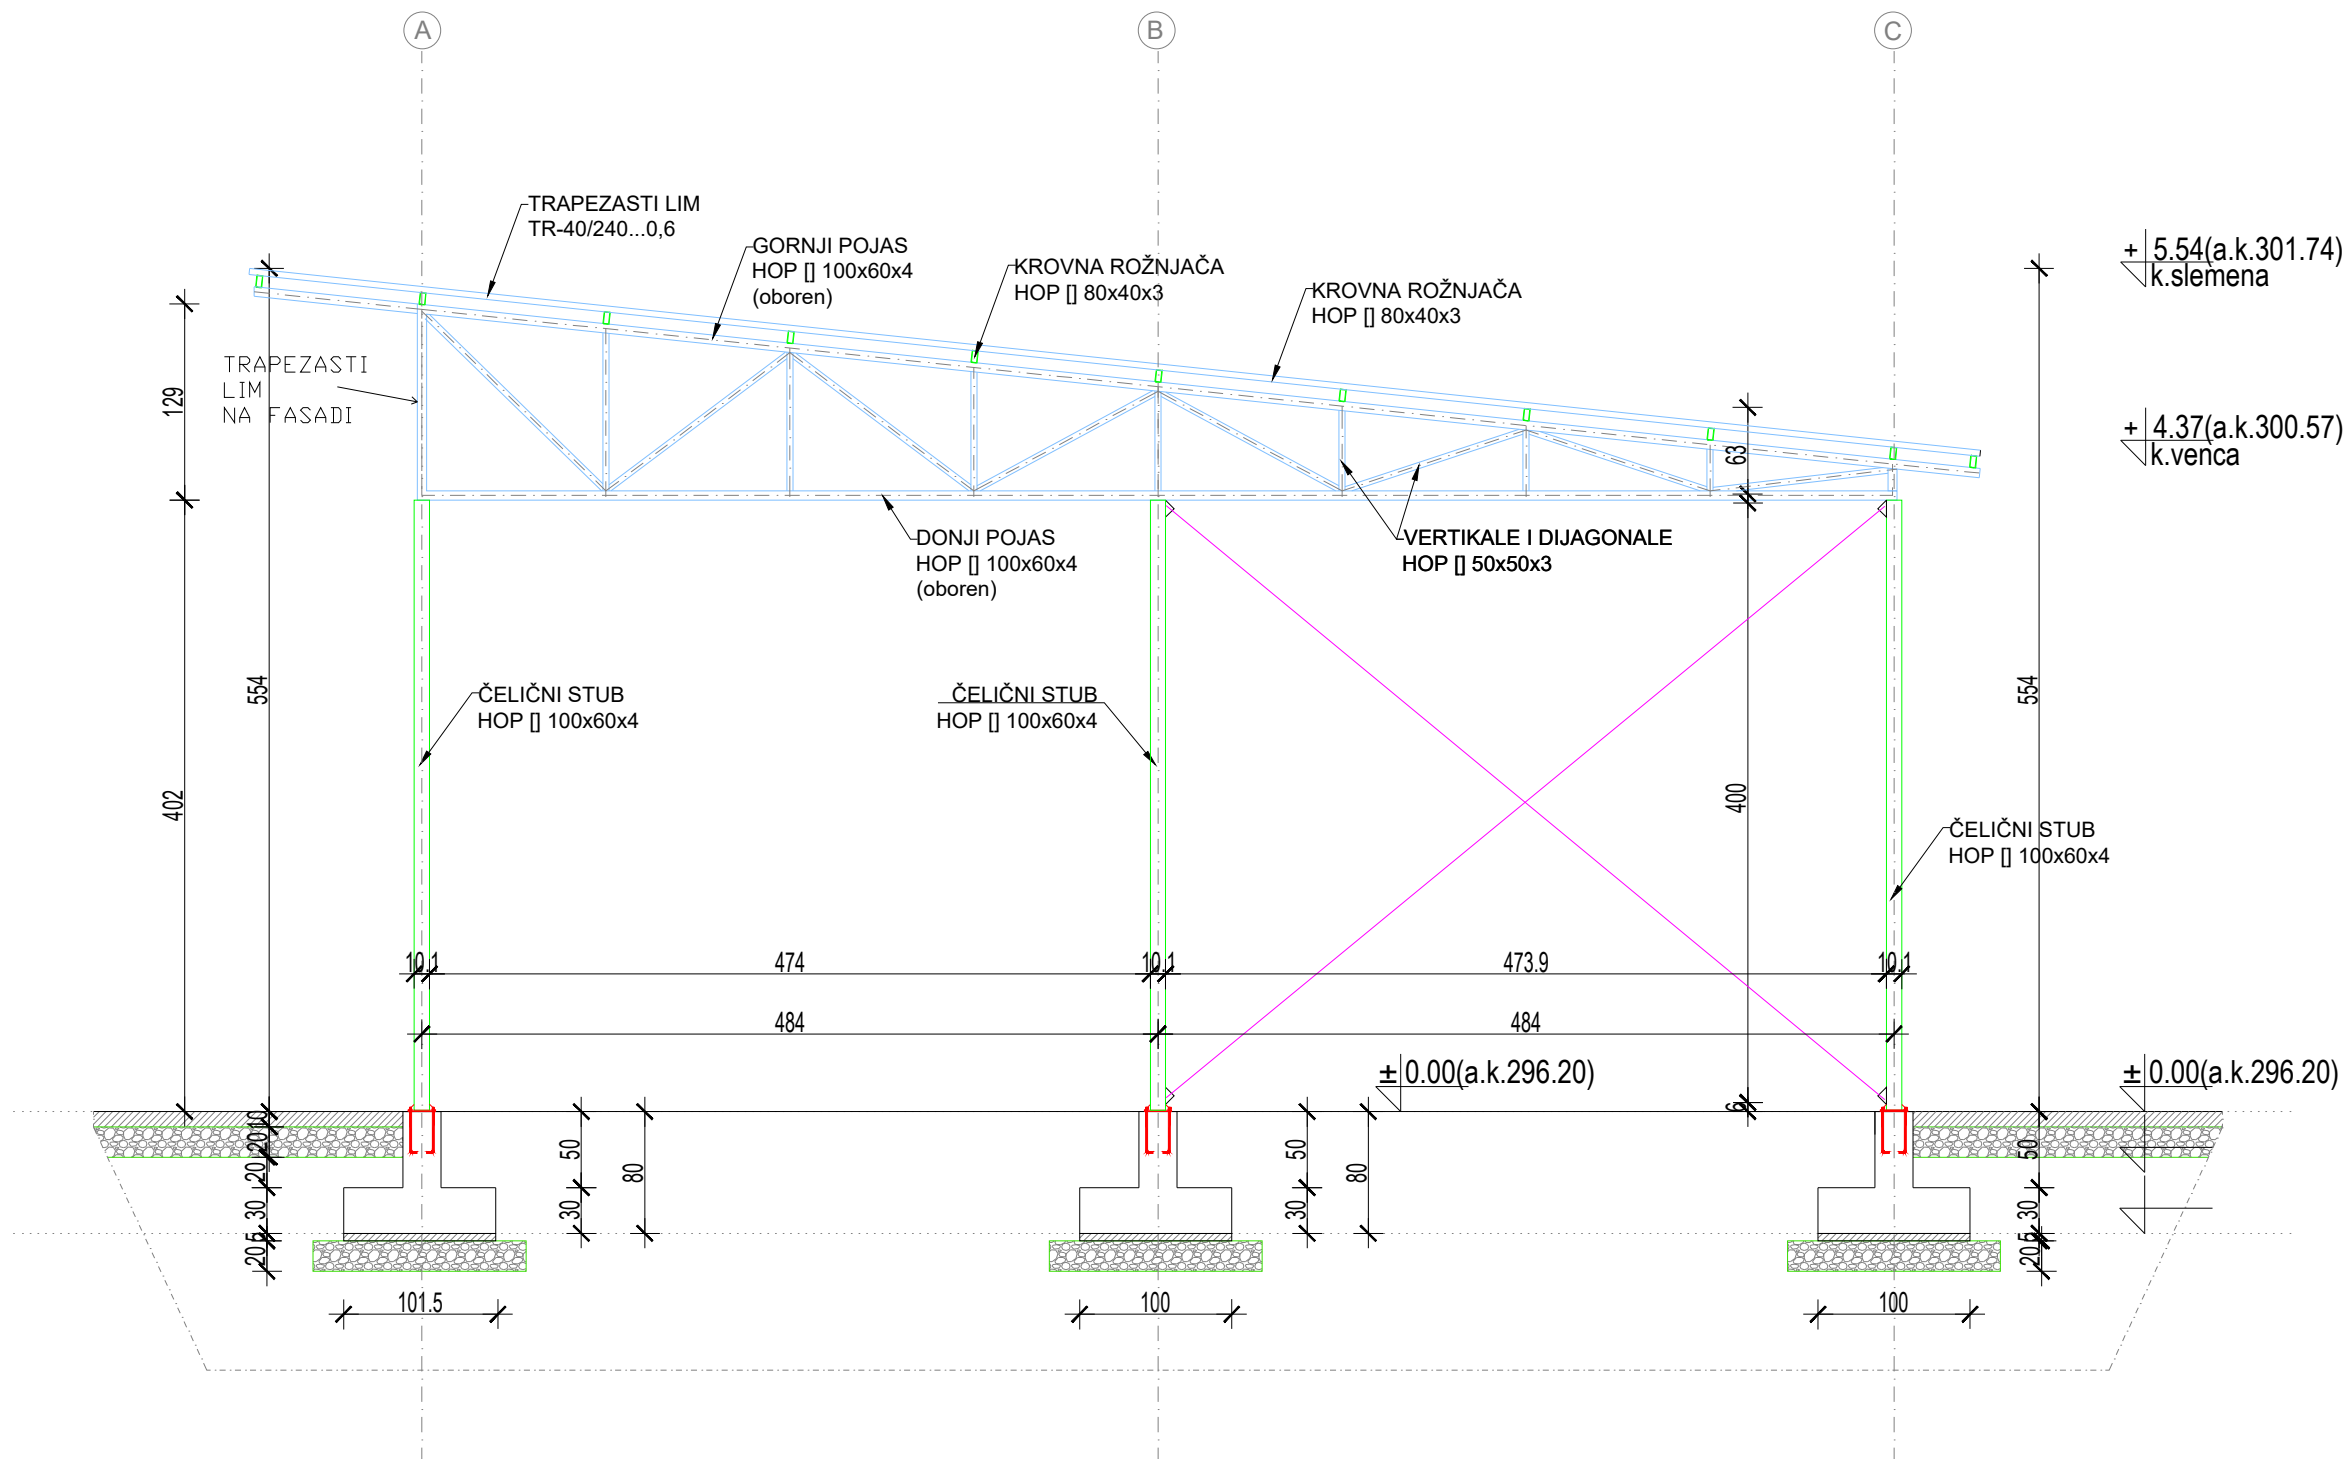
A
B
C

TRAPEZASTI LIM
TR-40/240...0,6

GORNJI POJAS
HOP [] 100x60x4
(oboren)

KROVNA ROŽNJAČA
HOP [] 80x40x3

KROVNA ROŽNJAČA
HOP [] 80x40x3

+ 5.54(a.k.301.74)
k.slemena

+ 4.37(a.k.300.57)
k.venca

TRAPEZASTI
LIM
NA FASADI

129

63

DONJI POJAS
HOP [] 100x60x4
(oboren)

VERTIKALE I DIJAGONALE
HOP [] 50x50x3

554

ČELIČNI STUB
HOP [] 100x60x4

ČELIČNI STUB
HOP [] 100x60x4

554

402

400

ČELIČNI STUB
HOP [] 100x60x4

10 1
474
10 1
473.9
10 1

484
484

± 0.00(a.k.296.20)

± 0.00(a.k.296.20)

6

20 10
20
30
20 5

50
30
80

50
30
80

50
30
20 5

101.5
100
100